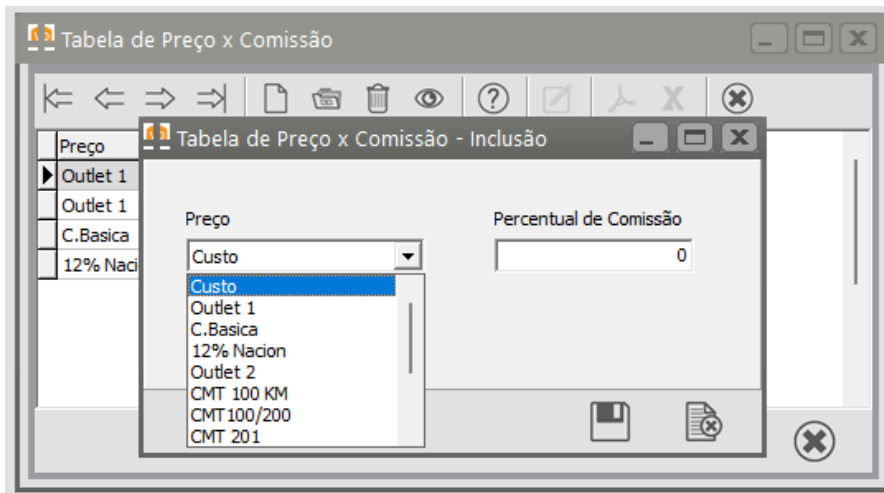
Tabela de Preço x Comissão

| Preço |
|---|
| Outlet 1 |
| Outlet 1 |
| C.Basica |
| 12% Naci |

Tabela de Preço x Comissão - Inclusão

Preço

Custo

Custo
Outlet 1
C.Basica
12% Nacion
Outlet 2
CMT 100 KM
CMT100/200
CMT 201

Percentual de Comissão

0